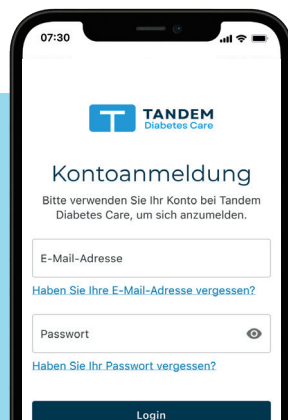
07:30

TANDEM
Diabetes Care

Kontoanmeldung

Bitte verwenden Sie Ihr Konto bei Tandem Diabetes Care, um sich anzumelden.

E-Mail-Adresse

Haben Sie Ihre E-Mail-Adresse vergessen?

Passwort

Haben Sie Ihr Passwort vergessen?

Login